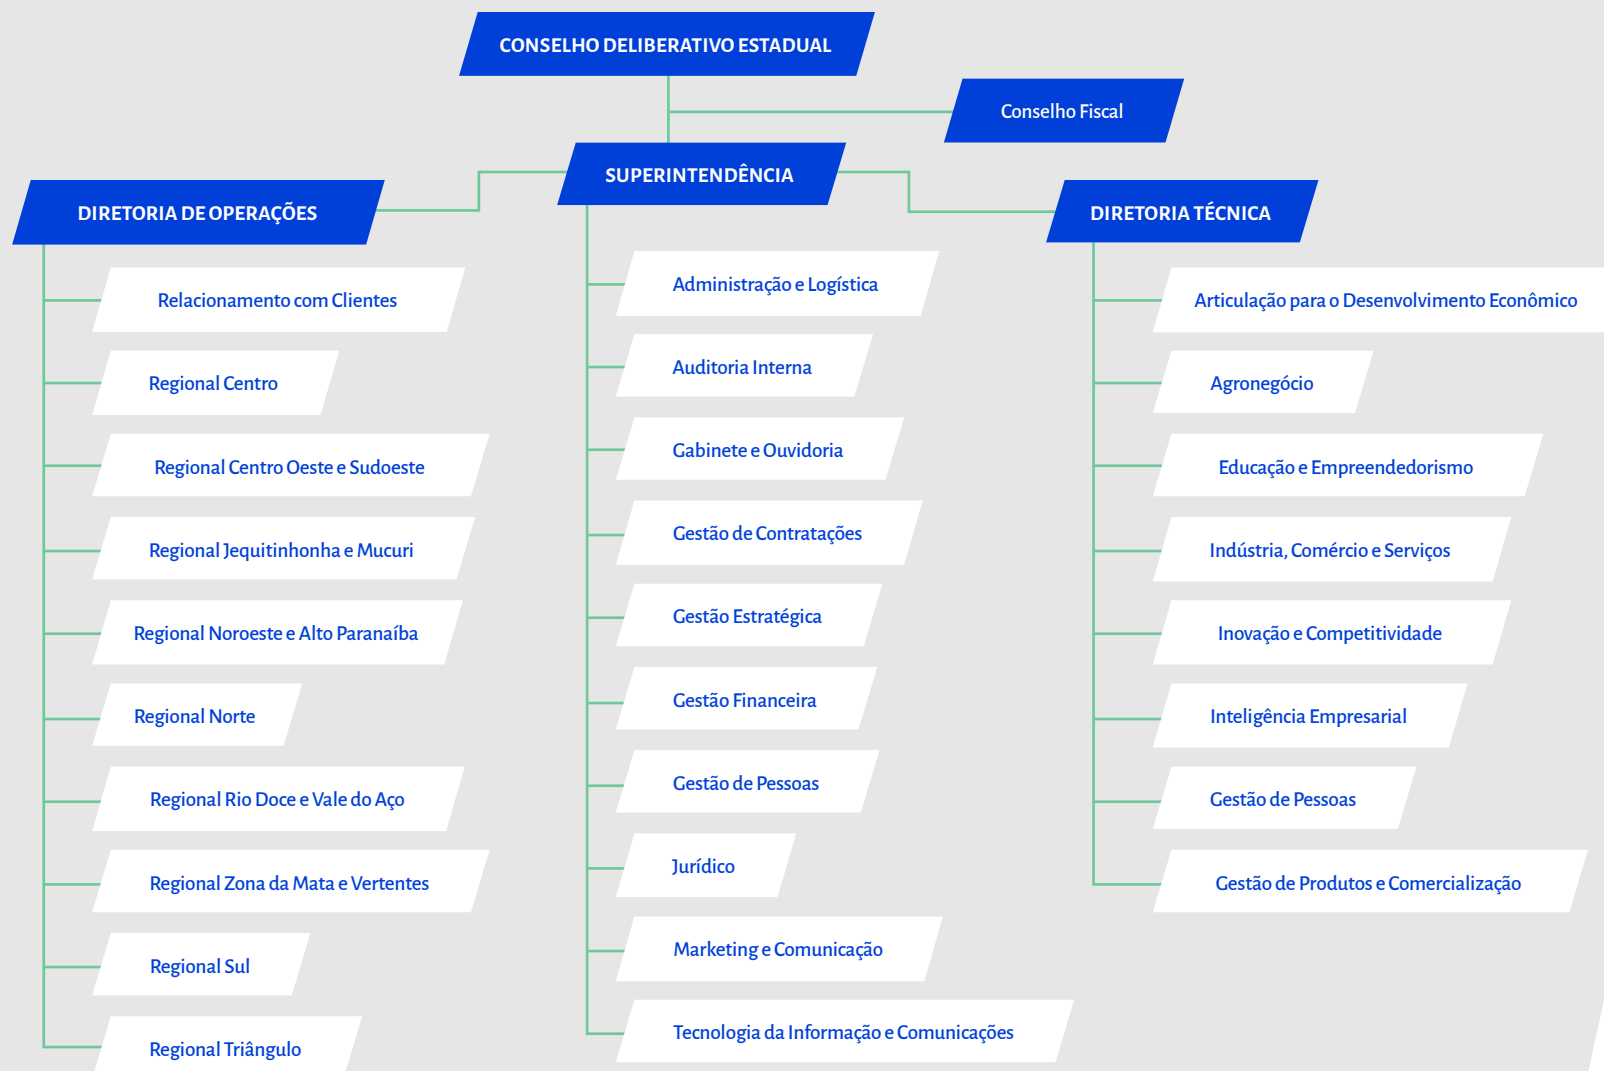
CONSELHO DELIBERATIVO ESTADUAL

Conselho Fiscal

SUPERINTENDÊNCIA

DIRETORIA DE OPERAÇÕES

Relacionamento com Clientes

Regional Centro

Regional Centro Oeste e Sudoeste

Regional Jequitinhonha e Mucuri

Regional Noroeste e Alto Paranaíba

Regional Norte

Regional Rio Doce e Vale do Aço

Regional Zona da Mata e Vertentes

Regional Sul

Regional Triângulo

Administração e Logística

Auditoria Interna

Gabinete e Ouvidoria

Gestão de Contratações

Gestão Estratégica

Gestão Financeira

Gestão de Pessoas

Jurídico

Marketing e Comunicação

Tecnologia da Informação e Comunicações

DIRETORIA TÉCNICA

Articulação para o Desenvolvimento Econômico

Agronegócio

Educação e Empreendedorismo

Indústria, Comércio e Serviços

Inovação e Competitividade

Inteligência Empresarial

Gestão de Pessoas

Gestão de Produtos e Comercialização